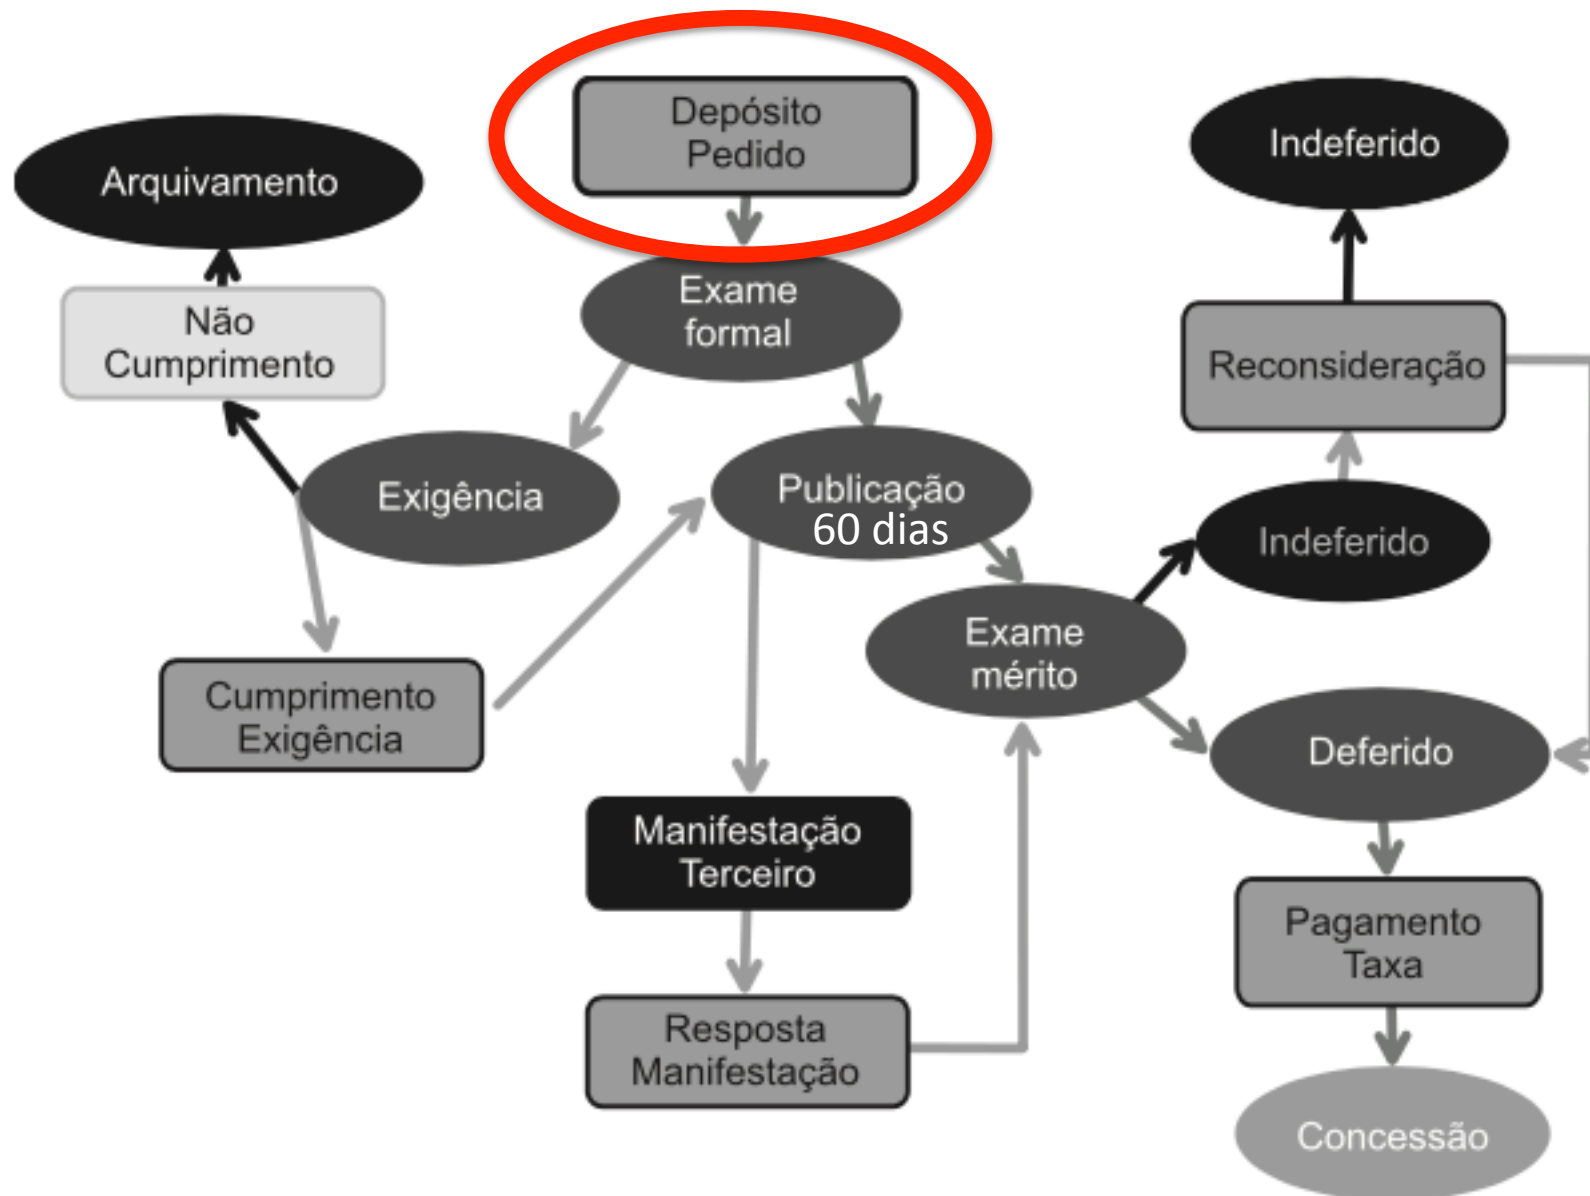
Depósito Pedido

Arquivamento

Indeferido

Exame formal

Não Cumprimento

Reconsideração

Exigência

Publicação 60 dias

Indeferido

Exame mérito

Cumprimento Exigência

Deferido

Manifestação Terceiro

Pagamento Taxa

Resposta Manifestação

Concessão